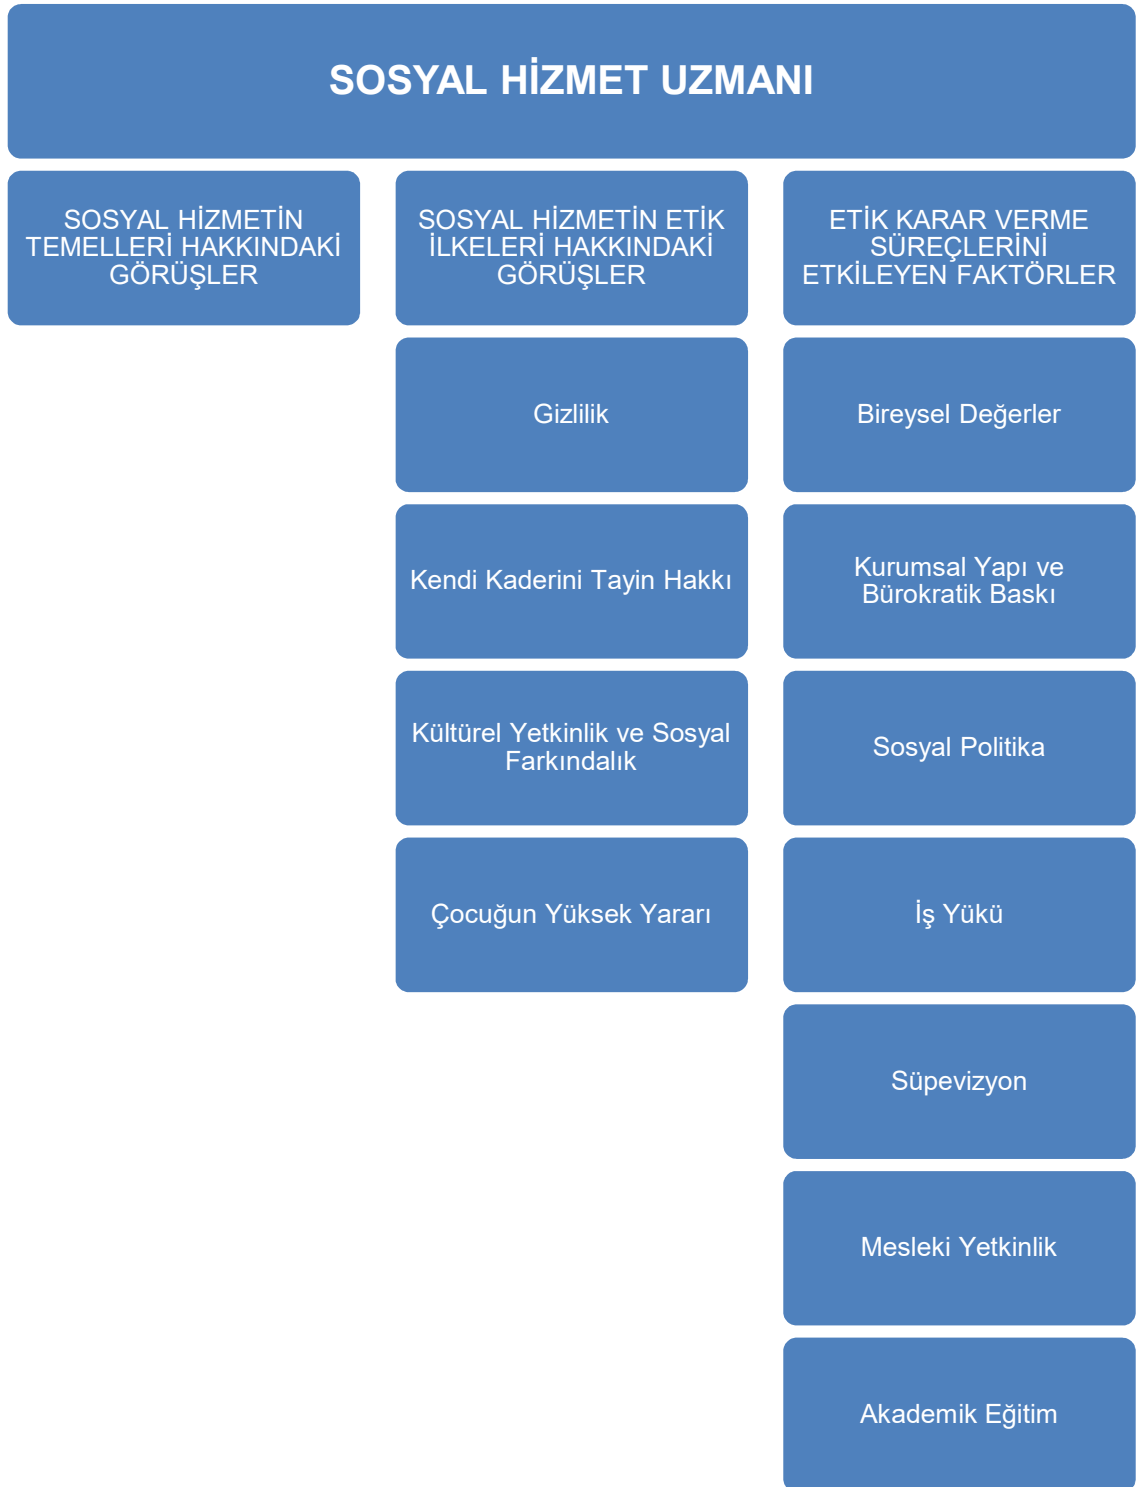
SOSYAL HİZMET UZMANI

SOSYAL HİZMETİN TEMELLERİ HAKKINDAKİ GÖRÜŞLER

SOSYAL HİZMETİN ETİK İLKELERİ HAKKINDAKİ GÖRÜŞLER

Gizlilik

Kendi Kaderini Tayin Hakkı

Kültürel Yetkinlik ve Sosyal Farkındalık

Çocuğun Yüksek Yararı

ETİK KARAR VERME SÜREÇLERİNİ ETKİLEYEN FAKTÖRLER

Bireysel Değerler

Kurumsal Yapı ve Bürokratik Baskı

Sosyal Politika

İş Yükü

Süpevizyon

Mesleki Yetkinlik

Akademik Eğitim